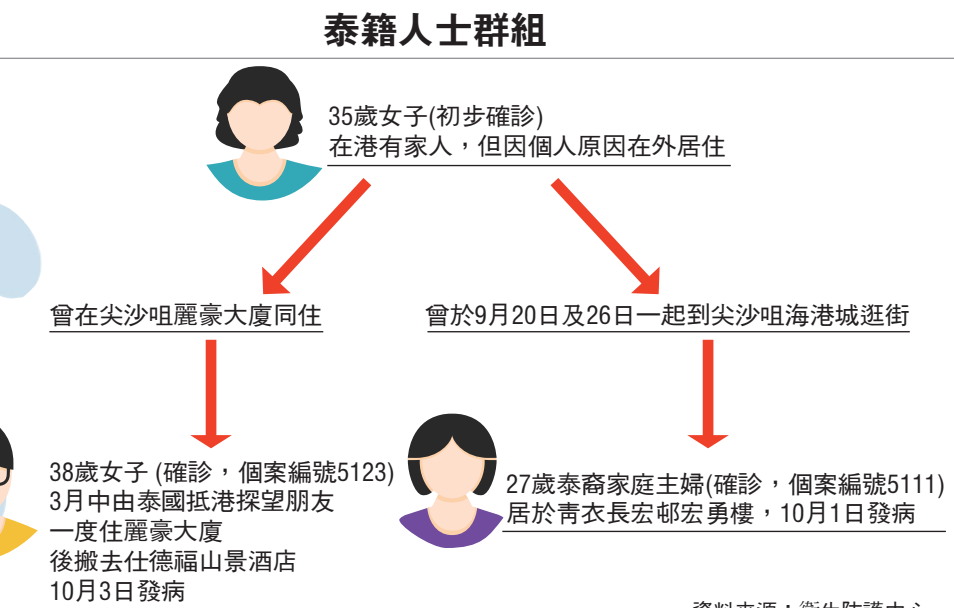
泰籍人士群組

35歲女子(初步確診)
在港有家人，但因個人原因在外居住

曾在尖沙咀麗豪大廈同住

曾於9月20日及26日一起到尖沙咀海港城逛街

38歲女子 (確診，個案編號5123)
3月中由泰國抵港探望朋友
一度住麗豪大廈
後搬去仕德福山景酒店
10月3日發病

27歲泰裔家庭主婦(確診，個案編號5111)
居於青衣長宏邨宏勇樓，10月1日發病

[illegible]